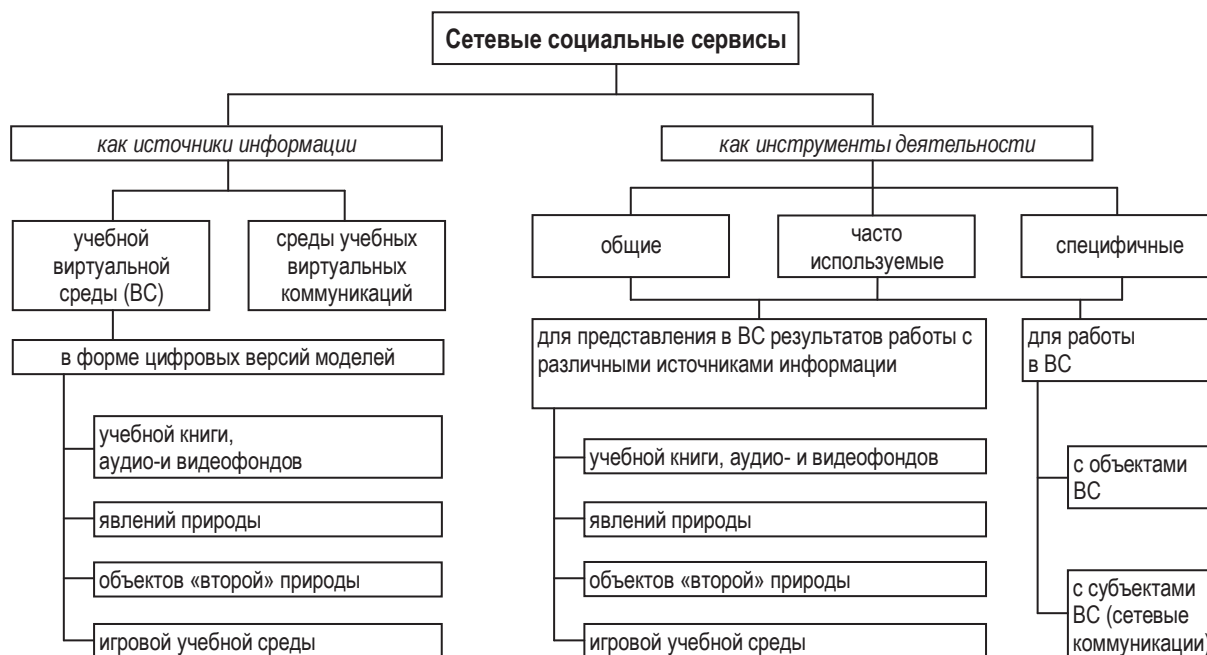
Сетевые социальные сервисы

как источники информации

учебной виртуальной среды (ВС)

среды учебных виртуальных коммуникаций

в форме цифровых версий моделей

учебной книги, аудио-и видеофондов

явлений природы

объектов «второй» природы

игровой учебной среды

как инструменты деятельности

общие

часто используемые

специфичные

для представления в ВС результатов работы с различными источниками информации

учебной книги, аудио- и видеофондов

явлений природы

объектов «второй» природы

игровой учебной среды

для работы в ВС

с объектами ВС

с субъектами ВС (сетевые коммуникации)